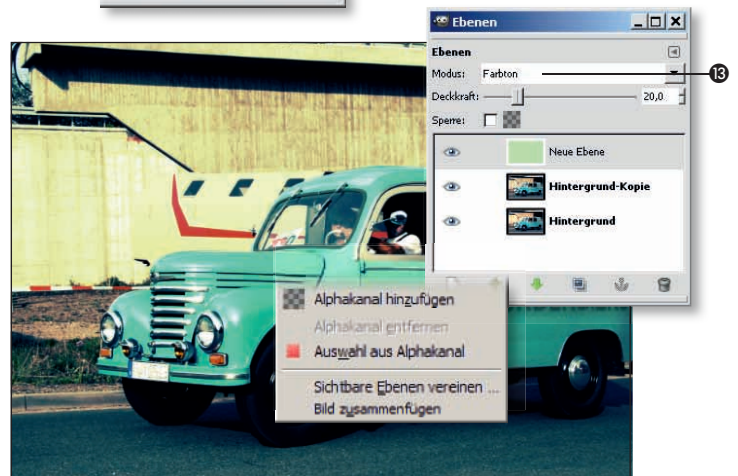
Ebenen

Ebenen

Modus: Farbton

13

Deckkraft: 20,0

Sperre:

Neue Ebene

Hintergrund-Kopie

Hintergrund

Alphakanal hinzufügen

Alphakanal entfernen

Auswahl aus Alphakanal

Sichtbare Ebenen vereinen ...

Bild zusammenfügen